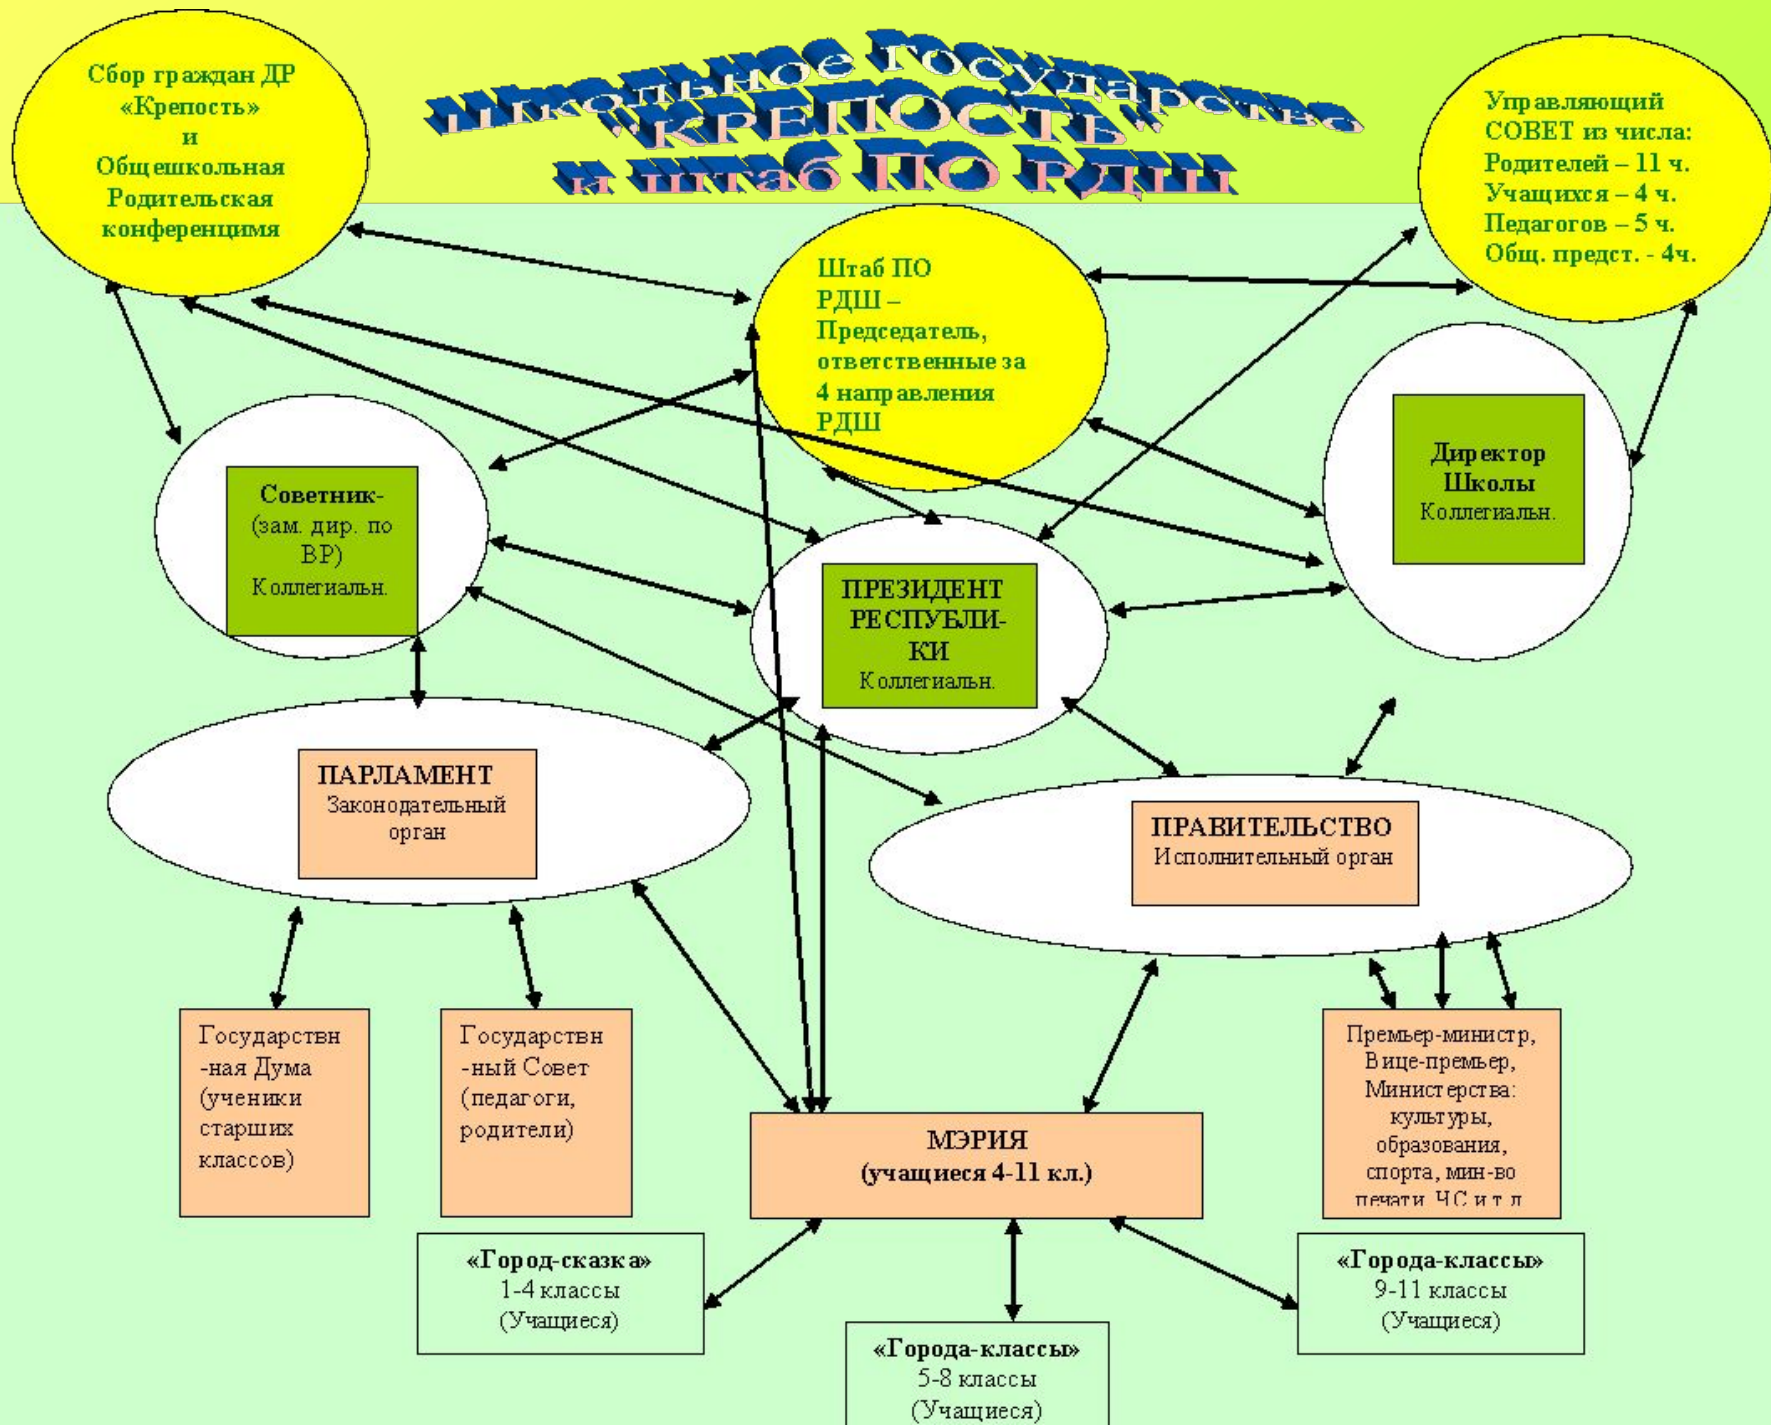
Школьное государство «КРЕПОСТЬ» и штаб ПО РДШ

Сбор граждан ДР «Крепость» и Общешкольная Родительская конференцимя

Управляющий СОВЕТ из числа:
Родителей – 11 ч.
Учащихся – 4 ч.
Педагогов – 5 ч.
Общ. предст. - 4ч.

Штаб ПО РДШ – Председатель, ответственные за 4 направления РДШ

Советник- (зам. дир. по ВР) Коллегиальн.

Директор Школы Коллегиальн.

ПРЕЗИДЕНТ РЕСПУБЛИ-КИ Коллегиальн.

ПАРЛАМЕНТ Законодательный орган

ПРАВИТЕЛЬСТВО Исполнительный орган

Государствен-ная Дума (ученики старших классов)

Государствен-ный Совет (педагоги, родители)

МЭРИЯ (учащиеся 4-11 кл.)

Премьер-министр, Вице-премьер, Министерства: культуры, образования, спорта, мин-во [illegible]

«Город-сказка» 1-4 классы (Учащиеся)

«Города-классы» 9-11 классы (Учащиеся)

«Города-классы» 5-8 классы (Учащиеся)